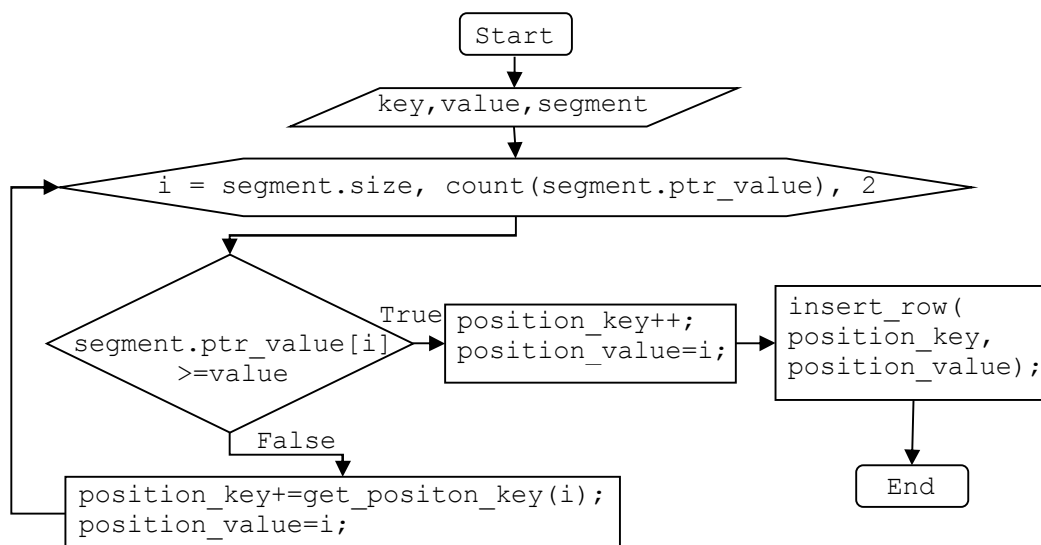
Start

key,value,segment

i = segment.size, count(segment.ptr_value), 2

segment.ptr_value[i] >=value

True

position_key++;
position_value=i;

insert_row(
position_key,
position_value);

False

position_key+=get_positon_key(i);
position_value=i;

End